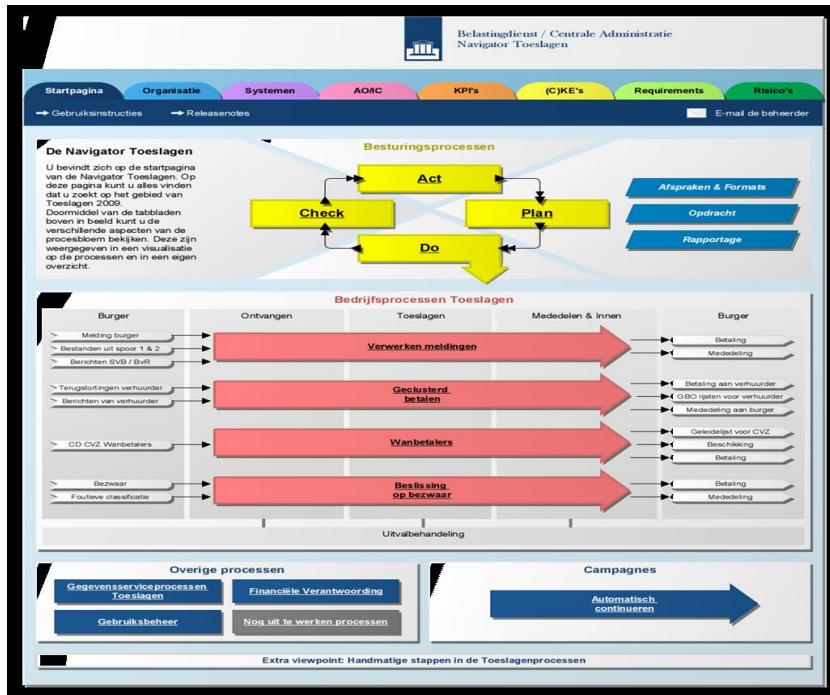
Belastingdienst / Centrale Administratie
Navigator Toeslagen

Startpagina | Organisatie | Systemen | AO/IC | KPI's | (C)KE's | Requirements | Risico's

Gebruiksinstructies
Releasenotes
E-mail de beheerder

De Navigator Toeslagen

U bevindt zich op de startpagina van de Navigator Toeslagen. Op deze pagina kunt u alles vinden dat u zoekt op het gebied van Toeslagen 2009. Doormiddel van de tabbladen boven in beeld kunt u de verschillende aspecten van de procesbloem bekijken. Deze zijn weergegeven in een visualisatie op de processen en in een eigen overzicht.

Besturingsprocessen

Act
Check
Plan
Do

Afspraken & Formats
Opdracht
Rapportage

Bedrijfsprocessen Toeslagen

Burger
Ontvangen
Toeslagen
Mededelen & Innen
Burger

Melding burger
Bestanden uit spoor 1 & 2
Berichten SVB / BvR
Verwerken meldingen
Betaling
Mededeling

Terugstortingen verhuurder
Berichten van verhuurder
Geclusterd betalen
Betaling aan verhuurder
GBO lijsten voor verhuurder
Mededeling aan burger

CD CVZ Wanbetalers
Wanbetalers
Geleidelijst voor CVZ
Beschikking
Betaling

Bezwaar
Foutieve classificatie
Beslissing op bezwaar
Betaling
Mededeling

Uitvalbehandeling

Overige processen

Gegevensserviceprocessen Toeslagen
Financiële Verantwoording
Gebruiksbeheer
Nog uit te werken processen

Campagnes

Automatisch continueren

Extra viewpoint: Handmatige stappen in de Toeslagenprocessen